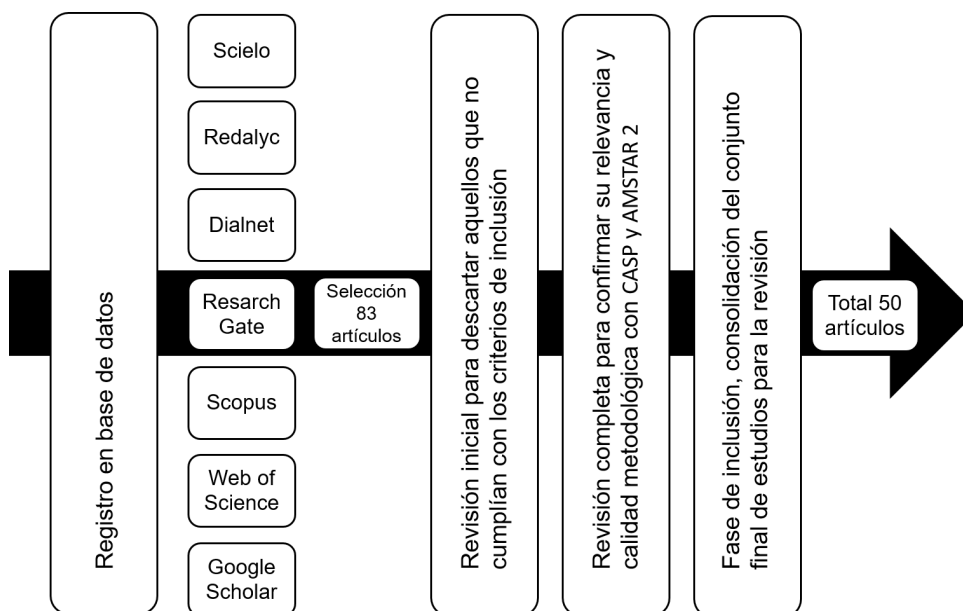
Registro en base de datos

Scielo

Redalyc

Dialnet

Resarch Gate

Scopus

Web of Science

Google Scholar

Selección 83 artículos

Revisión inicial para descartar aquellos que no cumplían con los criterios de inclusión

Revisión completa para confirmar su relevancia y calidad metodológica con CASP y AMSTAR 2

Fase de inclusión, consolidación del conjunto final de estudios para la revisión

Total 50 artículos